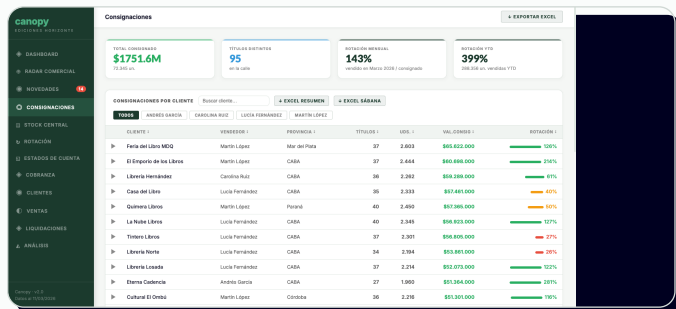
canopy
EDICIONES HORIZONTE

DASHBOARD
RADAR COMERCIAL
NOVEDADES 14
CONSIGNACIONES
STOCK CENTRAL
ROTACIÓN
ESTADOS DE CUENTA
COBRANZA
CLIENTES
VENTAS
LIQUIDACIONES
ANÁLISIS

Canopy · v2.3
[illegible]

Consignaciones

↓ EXPORTAR EXCEL

TOTAL CONSIGNADO
$1751.6M
73.345 un.

TÍTULOS DISTINTOS
95
en la calle

ROTACIÓN MENSUAL
143%
vendido en Marzo 2026 / consignado

ROTACIÓN YTD
399%
298.814 un. vendidas YTD

CONSIGNACIONES POR CLIENTE
Buscar cliente...
↓ EXCEL RESUMEN
↓ EXCEL SÁBANA

TODOS | ANDRÉS GARCÍA | CAROLINA RUIZ | LUCÍA FERNÁNDEZ | MARTÍN LÓPEZ

| | CLIENTE ↕ | VENDEDOR ↕ | PROVINCIA ↕ | TÍTULOS ↕ | UDS. ↕ | VAL. CONSIG ↕ | ROTACIÓN ↕ |
|---|---|---|---|---|---|---|---|
| ▶ | Feria del Libro MDQ | Martín López | Mar del Plata | 37 | 2.603 | $65.622.000 | 126% |
| ▶ | El Emporio de los Libros | Martín López | CABA | 37 | 2.444 | $60.698.000 | 216% |
| ▶ | Librería Hernández | Carolina Ruiz | CABA | 36 | 2.262 | $59.289.000 | 61% |
| ▶ | Casa del Libro | Lucía Fernández | CABA | 35 | 2.333 | $57.461.000 | 40% |
| ▶ | Quimera Libros | Martín López | Paraná | 40 | 2.450 | $57.365.000 | 50% |
| ▶ | La Nube Libros | Lucía Fernández | CABA | 40 | 2.345 | $56.923.000 | 127% |
| ▶ | Tintero Libros | Lucía Fernández | CABA | 37 | 2.301 | $56.605.000 | 27% |
| ▶ | Librería Norte | Lucía Fernández | CABA | 34 | 2.194 | $53.861.000 | 26% |
| ▶ | Librería Losada | Lucía Fernández | CABA | 37 | 2.214 | $52.073.000 | 122% |
| ▶ | Eterna Cadencia | Andrés García | CABA | 27 | 1.960 | $51.364.000 | 281% |
| ▶ | Cultural El Ombú | Martín López | Córdoba | 36 | 2.216 | $51.301.000 | 116% |